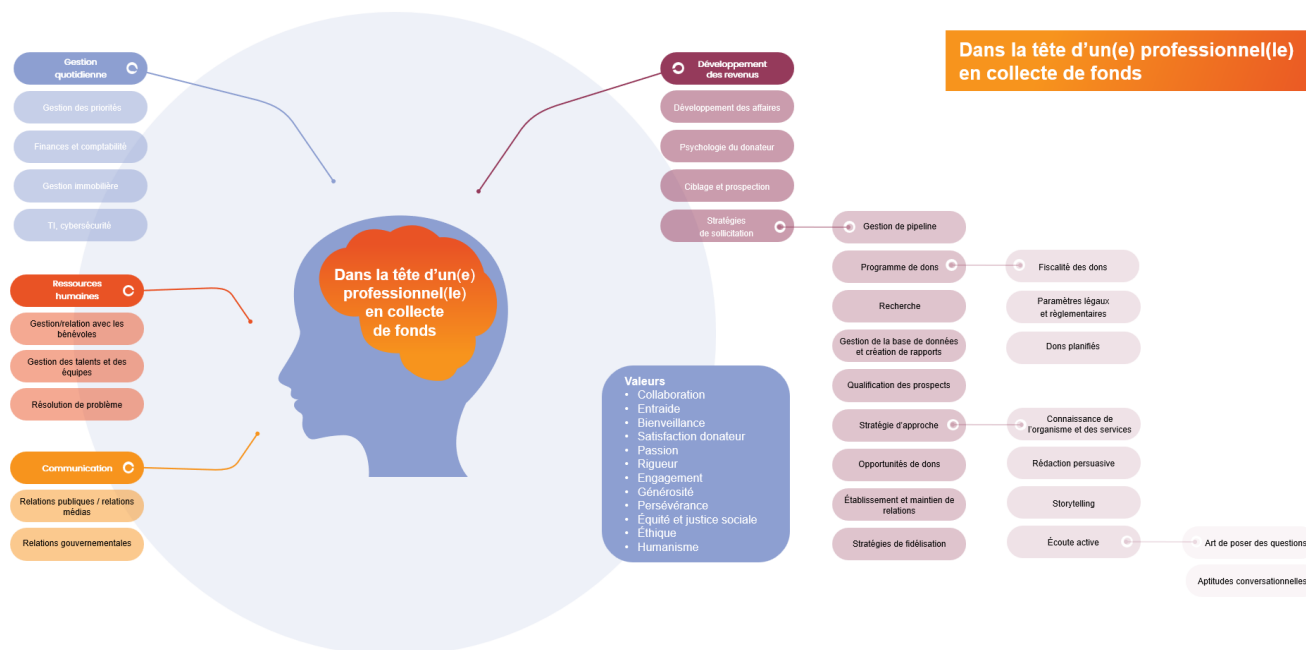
Dans la tête d'un(e) professionnel(le) en collecte de fonds

Gestion quotidienne

Gestion des priorités

Finances et comptabilité

Gestion immobilière

TI, cybersécurité

Ressources humaines

Gestion/relation avec les bénévoles

Gestion des talents et des équipes

Résolution de problème

Communication

Relations publiques / relations médias

Relations gouvernementales

Dans la tête d'un(e) professionnel(le) en collecte de fonds

Valeurs
- Collaboration
- Entraide
- Bienveillance
- Satisfaction donateur
- Passion
- Rigueur
- Engagement
- Générosité
- Persévérance
- Équité et justice sociale
- Éthique
- Humanisme

Développement des revenus

Développement des affaires

Psychologie du donateur

Ciblage et prospection

Stratégies de sollicitation

Gestion de pipeline

Programme de dons

Fiscalité des dons

Paramètres légaux et règlementaires

Dons planifiés

Recherche

Gestion de la base de données et création de rapports

Qualification des prospects

Stratégie d'approche

Connaissance de l'organisme et des services

Rédaction persuasive

Storytelling

Écoute active

Art de poser des questions

Aptitudes conversationnelles

Opportunités de dons

Établissement et maintien de relations

Stratégies de fidélisation